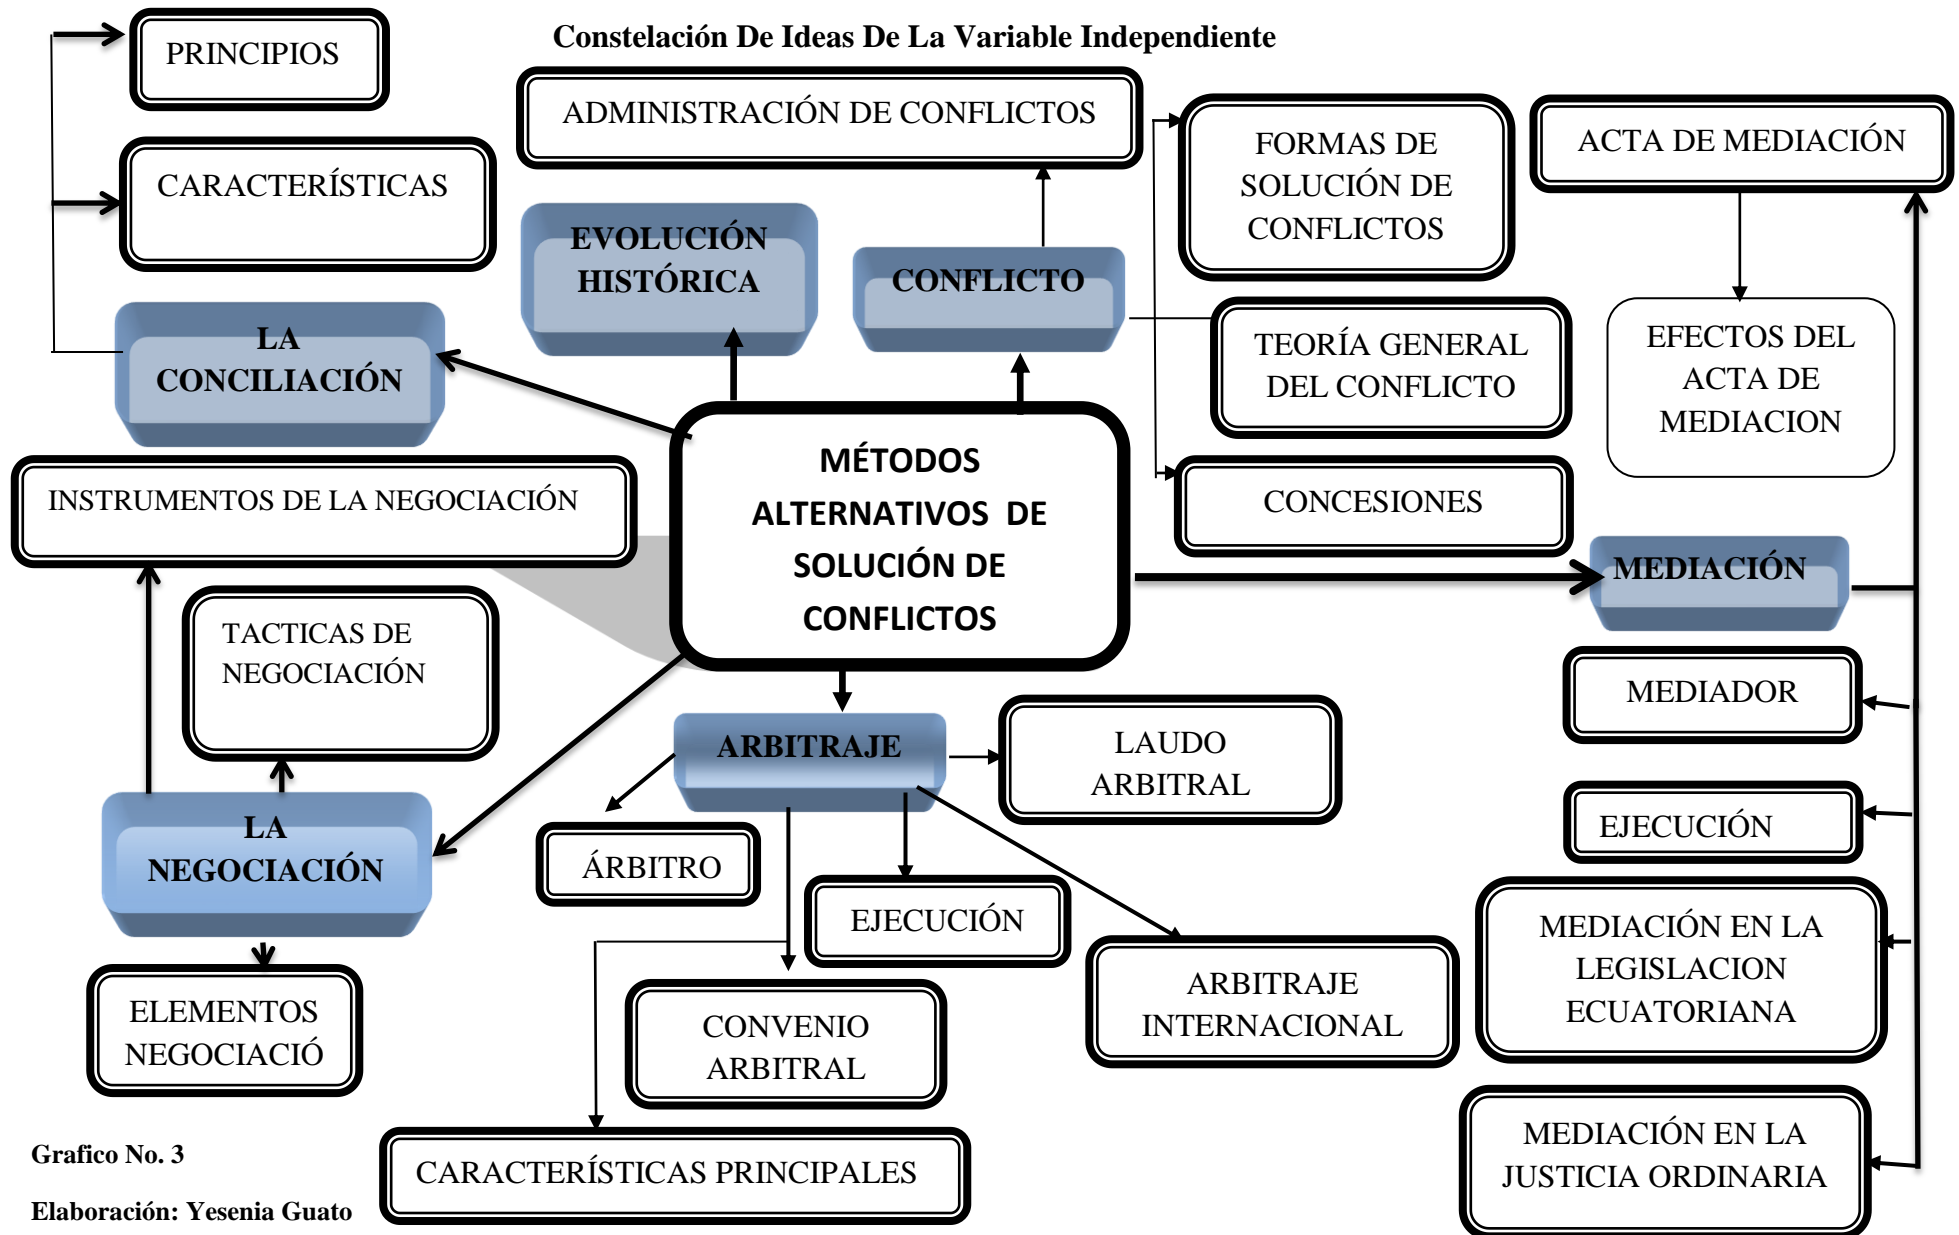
Constelación De Ideas De La Variable Independiente

PRINCIPIOS

CARACTERÍSTICAS

ADMINISTRACIÓN DE CONFLICTOS

FORMAS DE SOLUCIÓN DE CONFLICTOS

ACTA DE MEDIACIÓN

EVOLUCIÓN HISTÓRICA

CONFLICTO

LA CONCILIACIÓN

TEORÍA GENERAL DEL CONFLICTO

EFECTOS DEL ACTA DE MEDIACION

MÉTODOS ALTERNATIVOS DE SOLUCIÓN DE CONFLICTOS

INSTRUMENTOS DE LA NEGOCIACIÓN

CONCESIONES

MEDIACIÓN

TACTICAS DE NEGOCIACIÓN

MEDIADOR

ARBITRAJE

LAUDO ARBITRAL

LA NEGOCIACIÓN

ÁRBITRO

EJECUCIÓN

EJECUCIÓN

ARBITRAJE INTERNACIONAL

MEDIACIÓN EN LA LEGISLACION ECUATORIANA

ELEMENTOS NEGOCIACIÓ

CONVENIO ARBITRAL

MEDIACIÓN EN LA JUSTICIA ORDINARIA

CARACTERÍSTICAS PRINCIPALES

Grafico No. 3

Elaboración: Yesenia Guato